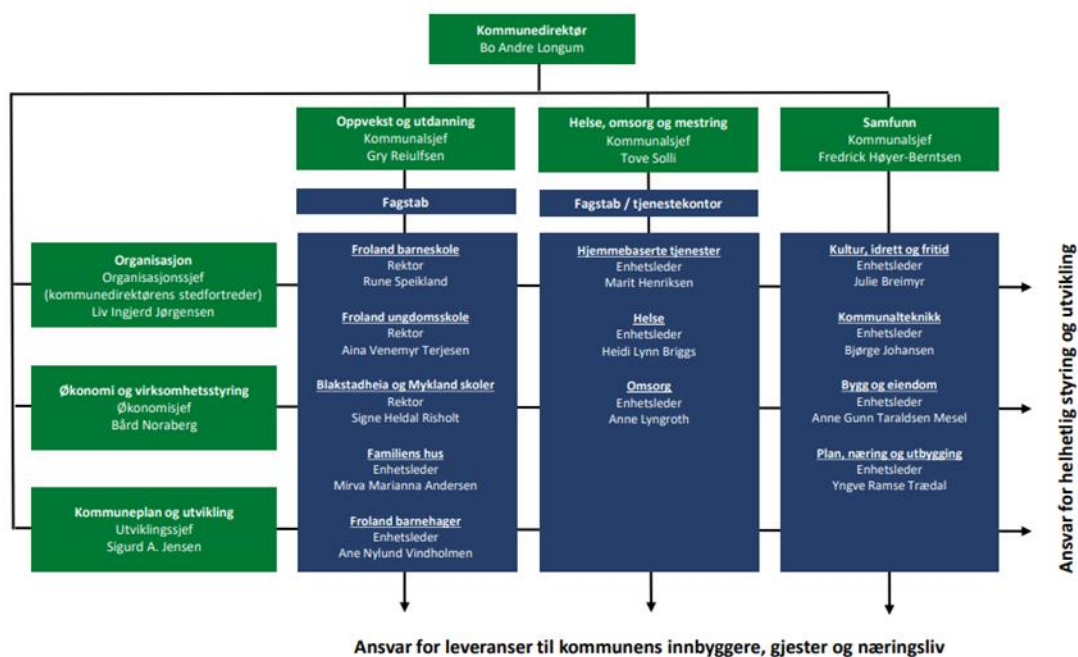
Kommunedirektør
Bo Andre Longum

Oppvekst og utdanning
Kommunalsjef
Gry Reiulfsen

Helse, omsorg og mestring
Kommunalsjef
Tove Solli

Samfunn
Kommunalsjef
Fredrick Høyer-Berntsen

Fagstab

Fagstab / tjenestekontor

Organisasjon
Organisasjonssjef
(kommunedirektørens stedfortreder)
Liv Ingjerd Jørgensen

Økonomi og virksomhetsstyring
Økonomisjef
Bård Noraberg

Kommuneplan og utvikling
Utviklingssjef
Sigurd A. Jensen

Froland barneskole
Rektor
Rune Speikland

Froland ungdomsskole
Rektor
Aina Venemyr Terjesen

Blakstadheia og Mykland skoler
Rektor
Signe Heldal Risholt

Familiens hus
Enhetsleder
Mirva Marianna Andersen

Froland barnehager
Enhetsleder
Ane Nylund Vindholmen

Hjemmebaserte tjenester
Enhetsleder
Marit Henriksen

Helse
Enhetsleder
Heidi Lynn Briggs

Omsorg
Enhetsleder
Anne Lyngroth

Kultur, idrett og fritid
Enhetsleder
Julie Breimyr

Kommunalteknikk
Enhetsleder
Bjørge Johansen

Bygg og eiendom
Enhetsleder
Anne Gunn Taraldsen Mesel

Plan, næring og utbygging
Enhetsleder
Yngve Ramse Trædal

Ansvar for helhetlig styring og utvikling

Ansvar for leveranser til kommunens innbyggere, gjester og næringsliv